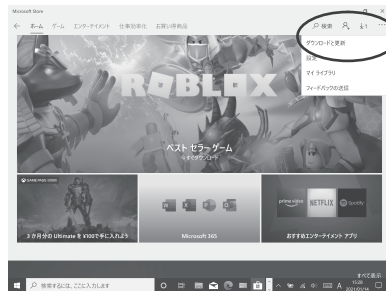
Microsoft Store

ホーム　ゲーム　エンターテイメント　仕事効率化　お買い得商品

検索

ダウンロードと更新
設定
マイ ライブラリ
フィードバックの送信

ROBLOX

ベスト セラー ゲーム
今すぐダウンロード

GAME PASS

3 か月分の Ultimate を ¥100 で手に入れよう

Microsoft 365

prime video　NETFLIX　Spotify

おすすめ エンターテイメント アプリ

検索するには、ここに入力します

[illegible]